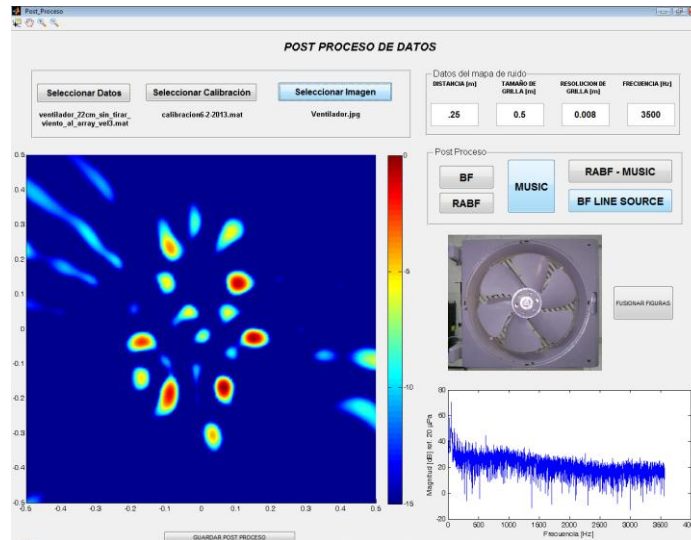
Post_Proceso

POST PROCESO DE DATOS

Seleccionar Datos

Seleccionar Calibración

Seleccionar Imagen

ventilador_22cm_sin_tirar_viento_al_array_vel3.mat

calibracion6-2-2013.mat

Ventilador.jpg

Datos del mapa de ruido

DISTANCIA [m]

TAMAÑO DE GRILLA [m]

RESOLUCION DE GRILLA [m]

FRECUENCIA [Hz]

.25

0.5

0.008

3500

Post Proceso

BF

RABF

MUSIC

RABF - MUSIC

BF LINE SOURCE

FUSIONAR FIGURAS

0.5
0.4
0.3
0.2
0.1
0
-0.1
-0.2
-0.3
-0.4
-0.5

-0.5 -0.4 -0.3 -0.2 -0.1 0 0.1 0.2 0.3 0.4 0.5

0
-5
-10
-15

Magnitud [dB] ref. 20 uPa

Frecuencia [Hz]

0 500 1000 1500 2000 2500 3000 3500 4000

GUARDAR POST PROCESO